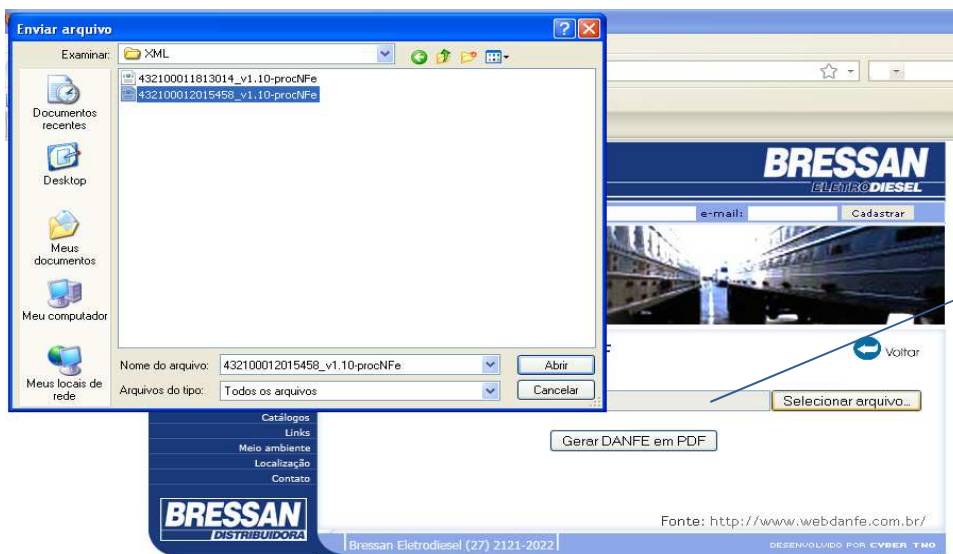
Enviar arquivo

Examinar: XML

432100011813014_v1.10-procNFe
432100012015458_v1.10-procNFe

Documentos recentes

Desktop

Meus documentos

Meu computador

Meus locais de rede

Nome do arquivo: 432100012015458_v1.10-procNFe

Abrir

Arquivos do tipo: Todos os arquivos

Cancelar

BRESSAN
ELETRODIESEL

e-mail:

Cadastrar

Voltar

Selecionar arquivo...

Gerar DANFE em PDF

Catálogos
Links
Meio ambiente
Localização
Contato

BRESSAN
DISTRIBUIDORA

Fonte: http://www.webdanfe.com.br/

Bressan Eletrodiesel (27) 2121-2022

DESENVOLVIDO POR CYBER TNO